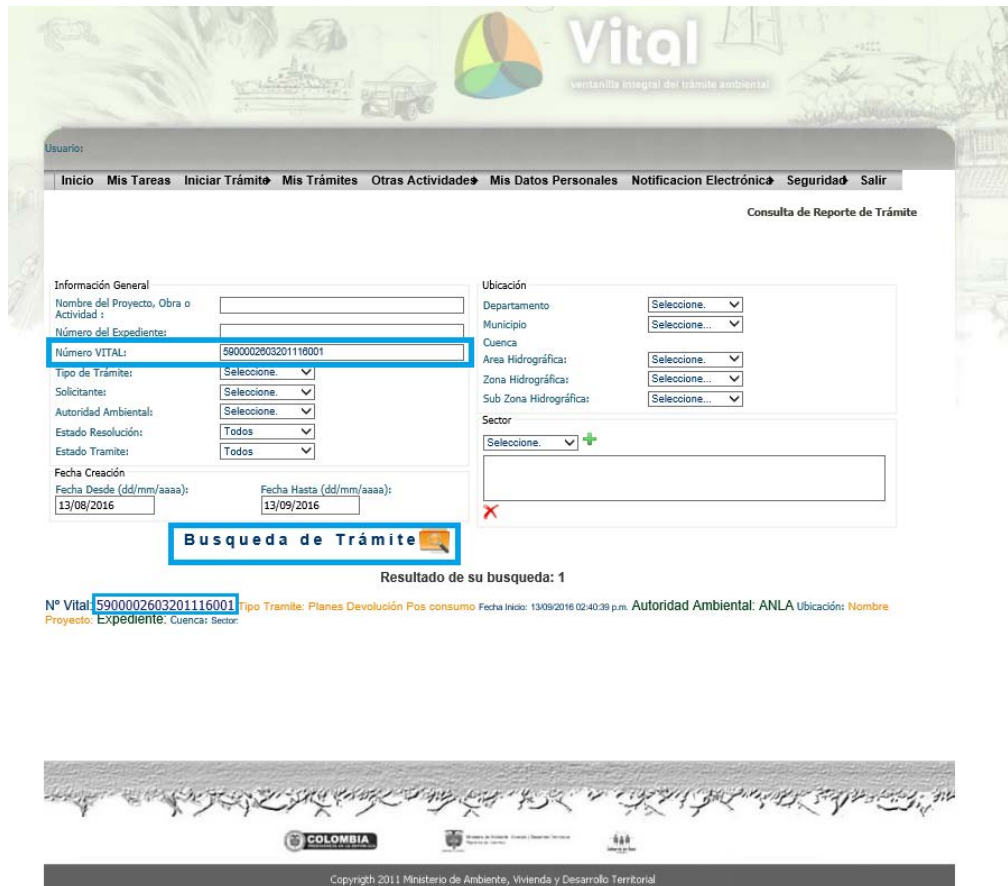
Vital
ventanilla integral del trámite ambiental

Usuario:

Inicio Mis Tareas Iniciar Trámite Mis Trámites Otras Actividades Mis Datos Personales Notificacion Electrónica Seguridad Salir

Consulta de Reporte de Trámite

Información General
Nombre del Proyecto, Obra o Actividad :
Número del Expediente:
Número VITAL: 5900002603201116001
Tipo de Trámite: Seleccione.
Solicitante: Seleccione.
Autoridad Ambiental: Seleccione.
Estado Resolución: Todos
Estado Tramite: Todos

Fecha Creación
Fecha Desde (dd/mm/aaaa): 13/08/2016
Fecha Hasta (dd/mm/aaaa): 13/09/2016

Ubicación
Departamento Seleccione.
Municipio Seleccione...
Cuenca
Area Hidrográfica: Seleccione.
Zona Hidrográfica: Seleccione...
Sub Zona Hidrográfica: Seleccione...

Sector
Seleccione.

Busqueda de Trámite

Resultado de su busqueda: 1

Nº Vital: 5900002603201116001 Tipo Tramite: Planes Devolución Pos consumo Fecha Inicio: 13/09/2016 02:40:39 p.m. Autoridad Ambiental: ANLA Ubicación: Nombre Proyecto: Expediente: Cuenca: Sector:

COLOMBIA

Copyrigth 2011 Ministerio de Ambiente, Vivienda y Desarrollo Territorial